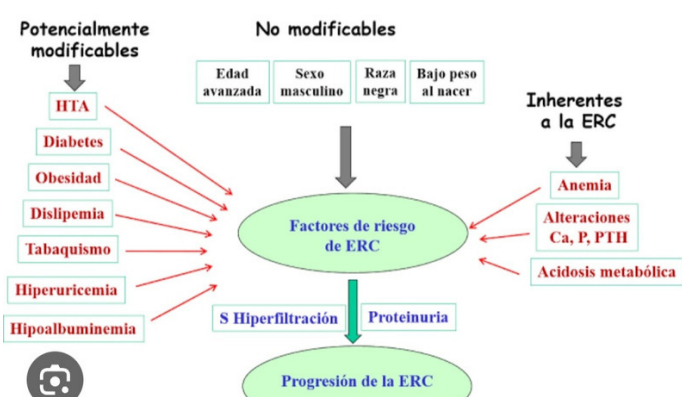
Potencialmente modificables

No modificables

Edad avanzada

Sexo masculino

Raza negra

Bajo peso al nacer

Inherentes a la ERC

HTA

Diabetes

Obesidad

Dislipemia

Tabaquismo

Hiperuricemia

Hipoalbuminemia

Factores de riesgo de ERC

Anemia

Alteraciones Ca, P, PTH

Acidosis metabólica

S Hiperfiltración

Proteinuria

Progresión de la ERC